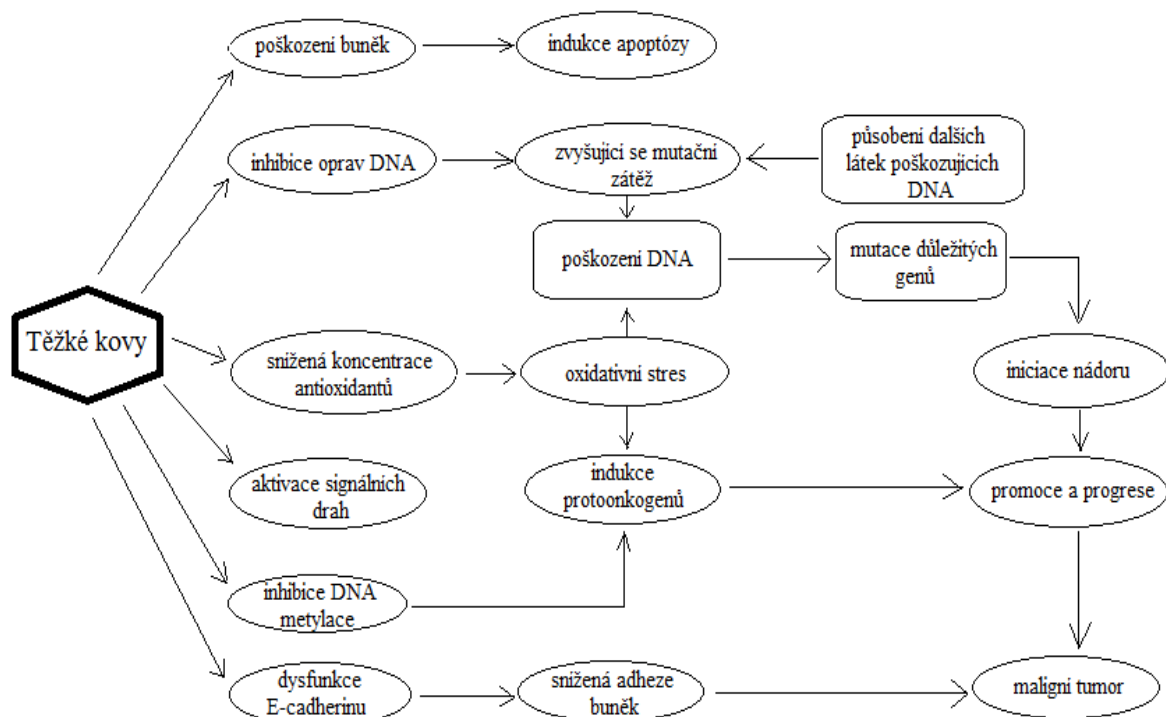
Těžké kovy

poškození buněk

indukce apoptózy

inhibice oprav DNA

zvyšující se mutační zátěž

působení dalších látek poškozujících DNA

poškození DNA

mutace důležitých genů

snížená koncentrace antioxidantů

oxidativní stres

iniciace nádoru

aktivace signálních drah

indukce protoonkogenů

promoce a progrese

inhibice DNA metylace

dysfunkce E-cadherinu

snížená adheze buněk

maligní tumor